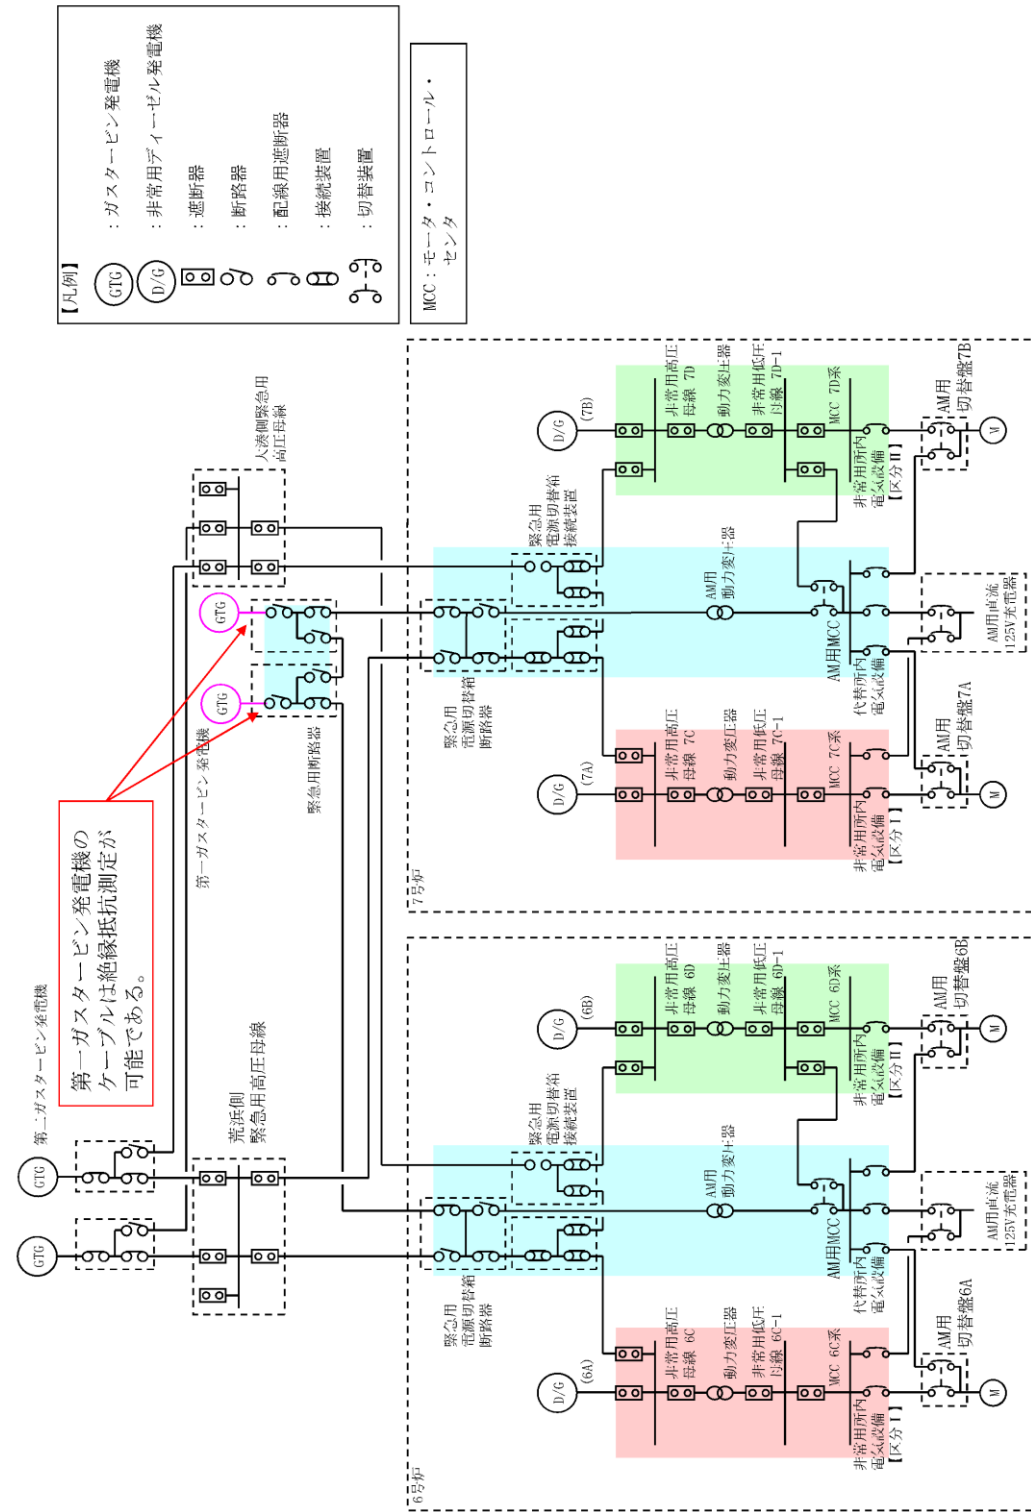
【凡例】
GTG ：ガスタービン発電機
D/G ：非常用ディーゼル発電機
：遮断器
：断路器
：配線用遮断器
：接続装置
：切替装置

MCC：モータ・コントロール・センタ

第二ガスタービン発電機
GTG
GTG

第一ガスタービン発電機のケーブルは絶縁抵抗測定が可能である。

荒浜側緊急用高圧母線

第一ガスタービン発電機
GTG
GTG
緊急用断路器

大湊側緊急用高圧母線

緊急用電源切替箱接続装置
緊急用電源切替箱断路器

AM用動力変圧器
AM用MCC
代替所内電気設備

D/G (7B)
非常用高圧母線 7D
動力変圧器
非常用低圧母線 7D-1
MCC 7D系
非常用所内電気設備【区分Ⅱ】
AM用切替盤7B
M

AM用直流125V充電器

D/G (7A)
非常用高圧母線 7C
動力変圧器
非常用低圧母線 7C-1
MCC 7C系
非常用所内電気設備【区分Ⅰ】
AM用切替盤7A
M

7号炉

緊急用電源切替箱接続装置
緊急用電源切替箱断路器
AM用動力変圧器
AM用MCC
代替所内電気設備

D/G (6B)
非常用高圧母線 6D
動力変圧器
非常用低圧母線 6D-1
MCC 6D系
非常用所内電気設備【区分Ⅱ】
AM用切替盤6B
M

AM用直流125V充電器

D/G (6A)
非常用高圧母線 6C
動力変圧器
非常用低圧母線 6C-1
MCC 6C系
非常用所内電気設備【区分Ⅰ】
AM用切替盤6A
M

6号炉